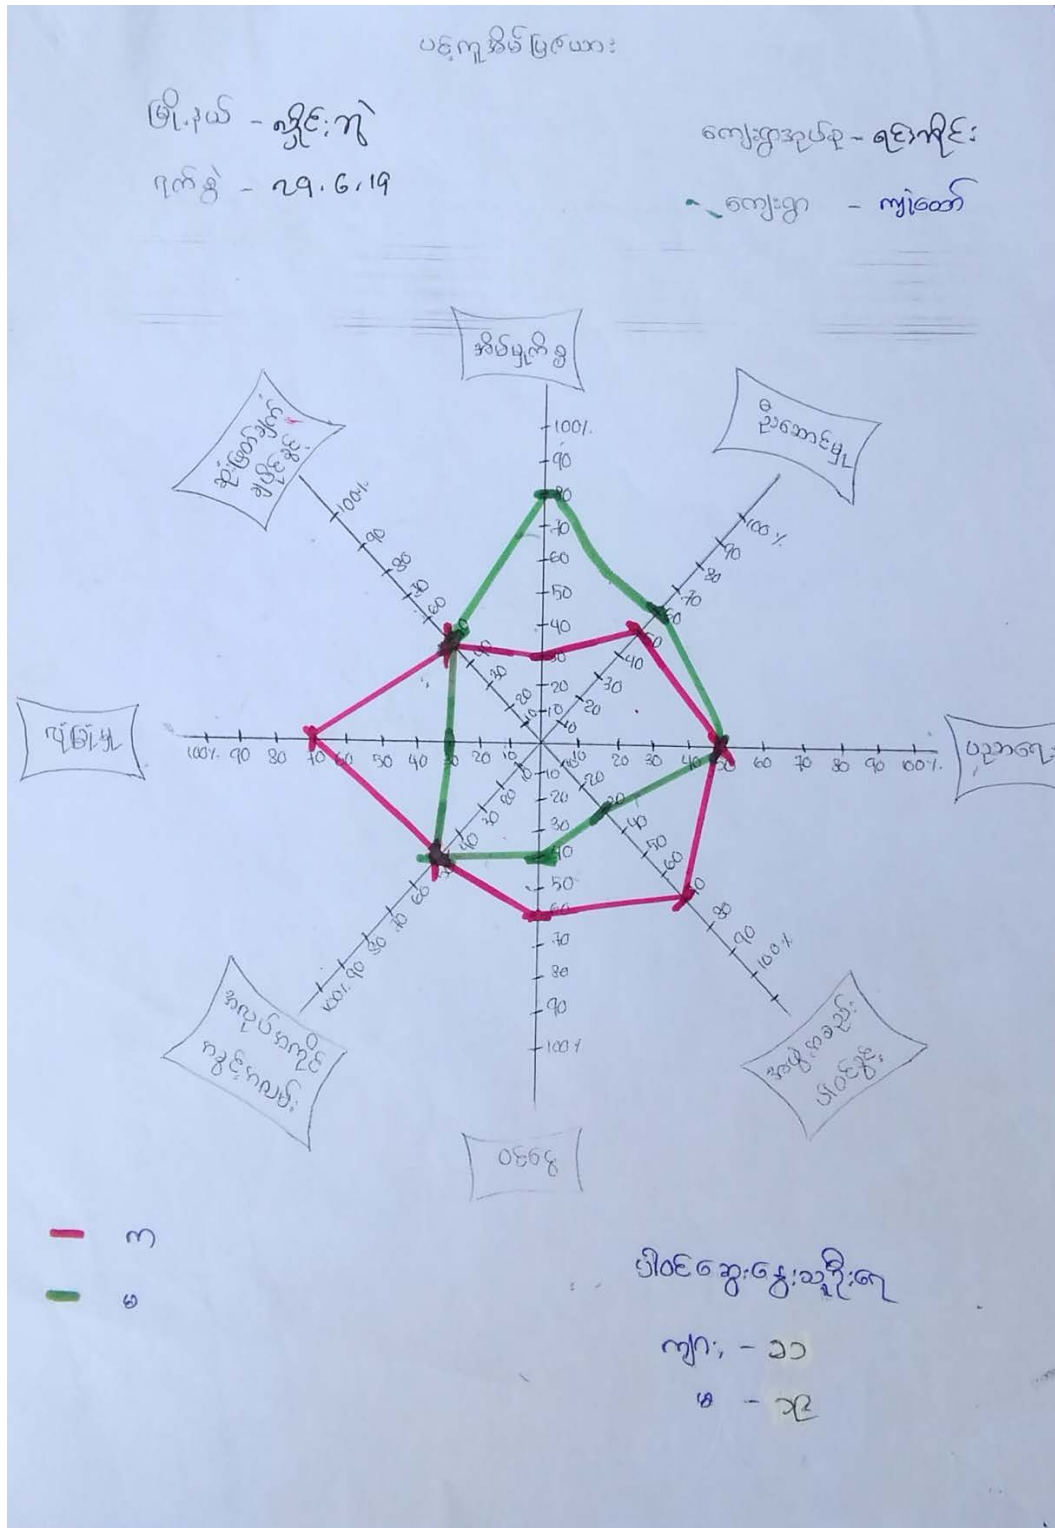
ပင့်ကူအိမ်ပြဇယား

မြို့နယ် - ရှင်းကွဲ
ရက်စွဲ - ၂၃.၆.၁၉

ကျေးရွာအုပ်စု - ရေးကိုင်း
ကျေးရွာ - ကျဲတော်

အိမ်မှုကိစ္စ

စီးပွားရေးမှု

ပညာရေး

အစည်းအဝေး ပါဝင်မှု

ဝင်ငွေ

အသုံးပြုသည့် ပစ္စည်းများ ပိုင်ဆိုင်မှု

ပိုင်ဆိုင်မှု

ဆုံးဖြတ်ချက် ချမှတ်မှု

100% 90 80 70 60 50 40 30 20 10

10 20 30 40 50 60 70 80 90 100%

— ကျား
— မ

ပါဝင်ဆွေးနွေးသူဦးရေ
ကျား - ၁၁
မ - ၁၉